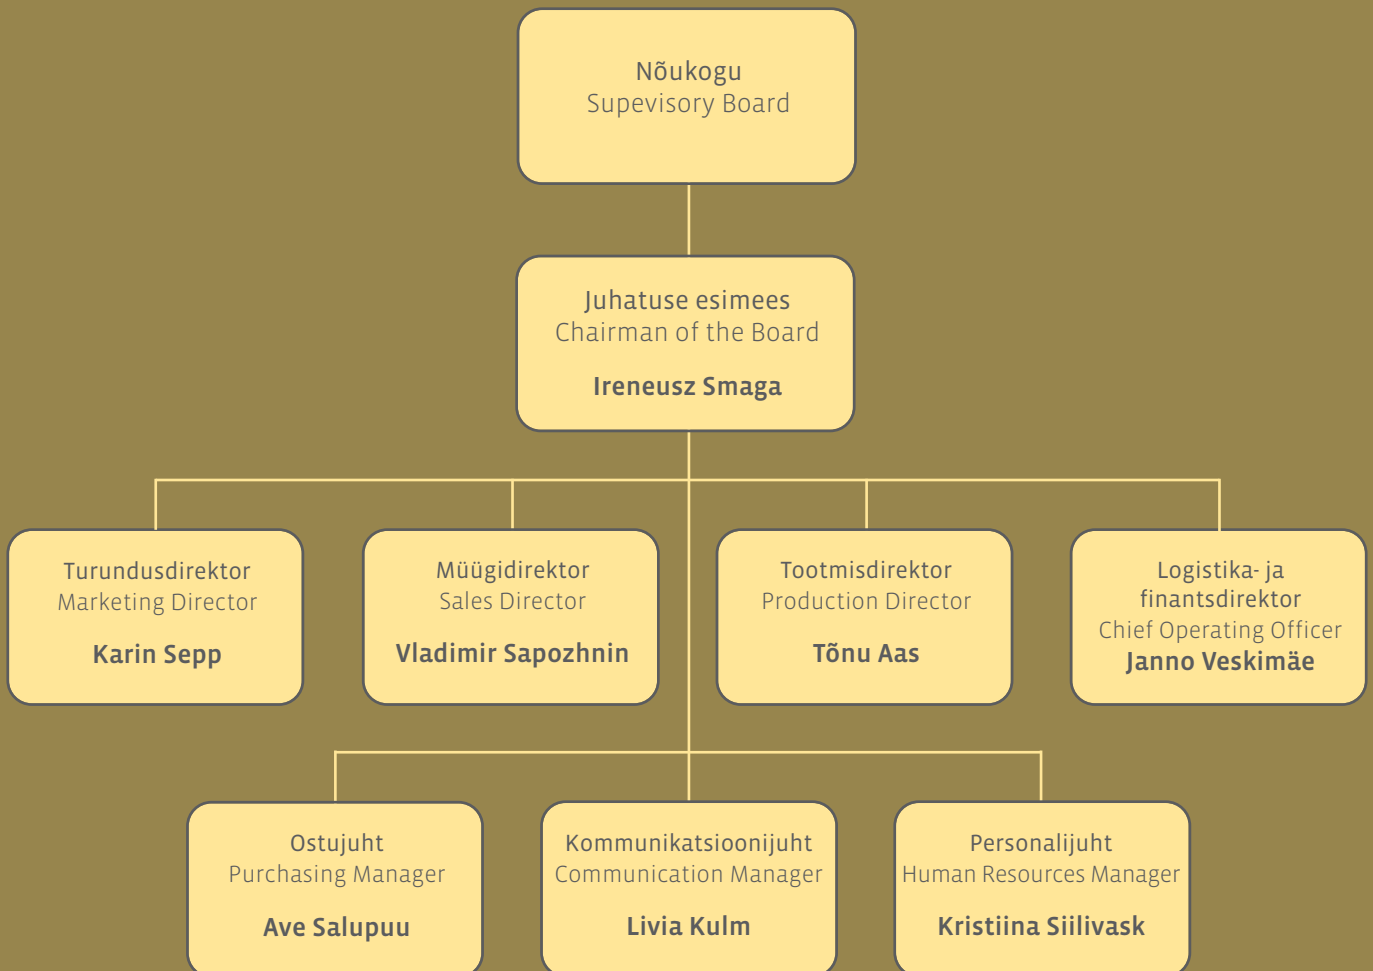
Nõukogu
Supevisory Board

Juhatuse esimees
Chairman of the Board

Ireneusz Smaga

Turundusdirektor
Marketing Director

Karin Sepp

Müügidirektor
Sales Director

Vladimir Sapozhnin

Tootmisdirektor
Production Director

Tõnu Aas

Logistika- ja finantsdirektor
Chief Operating Officer
Janno Veskimäe

Ostujuht
Purchasing Manager

Ave Salupuu

Kommunikatsioonijuht
Communication Manager

Livia Kulm

Personalijuht
Human Resources Manager

Kristiina Siilivask